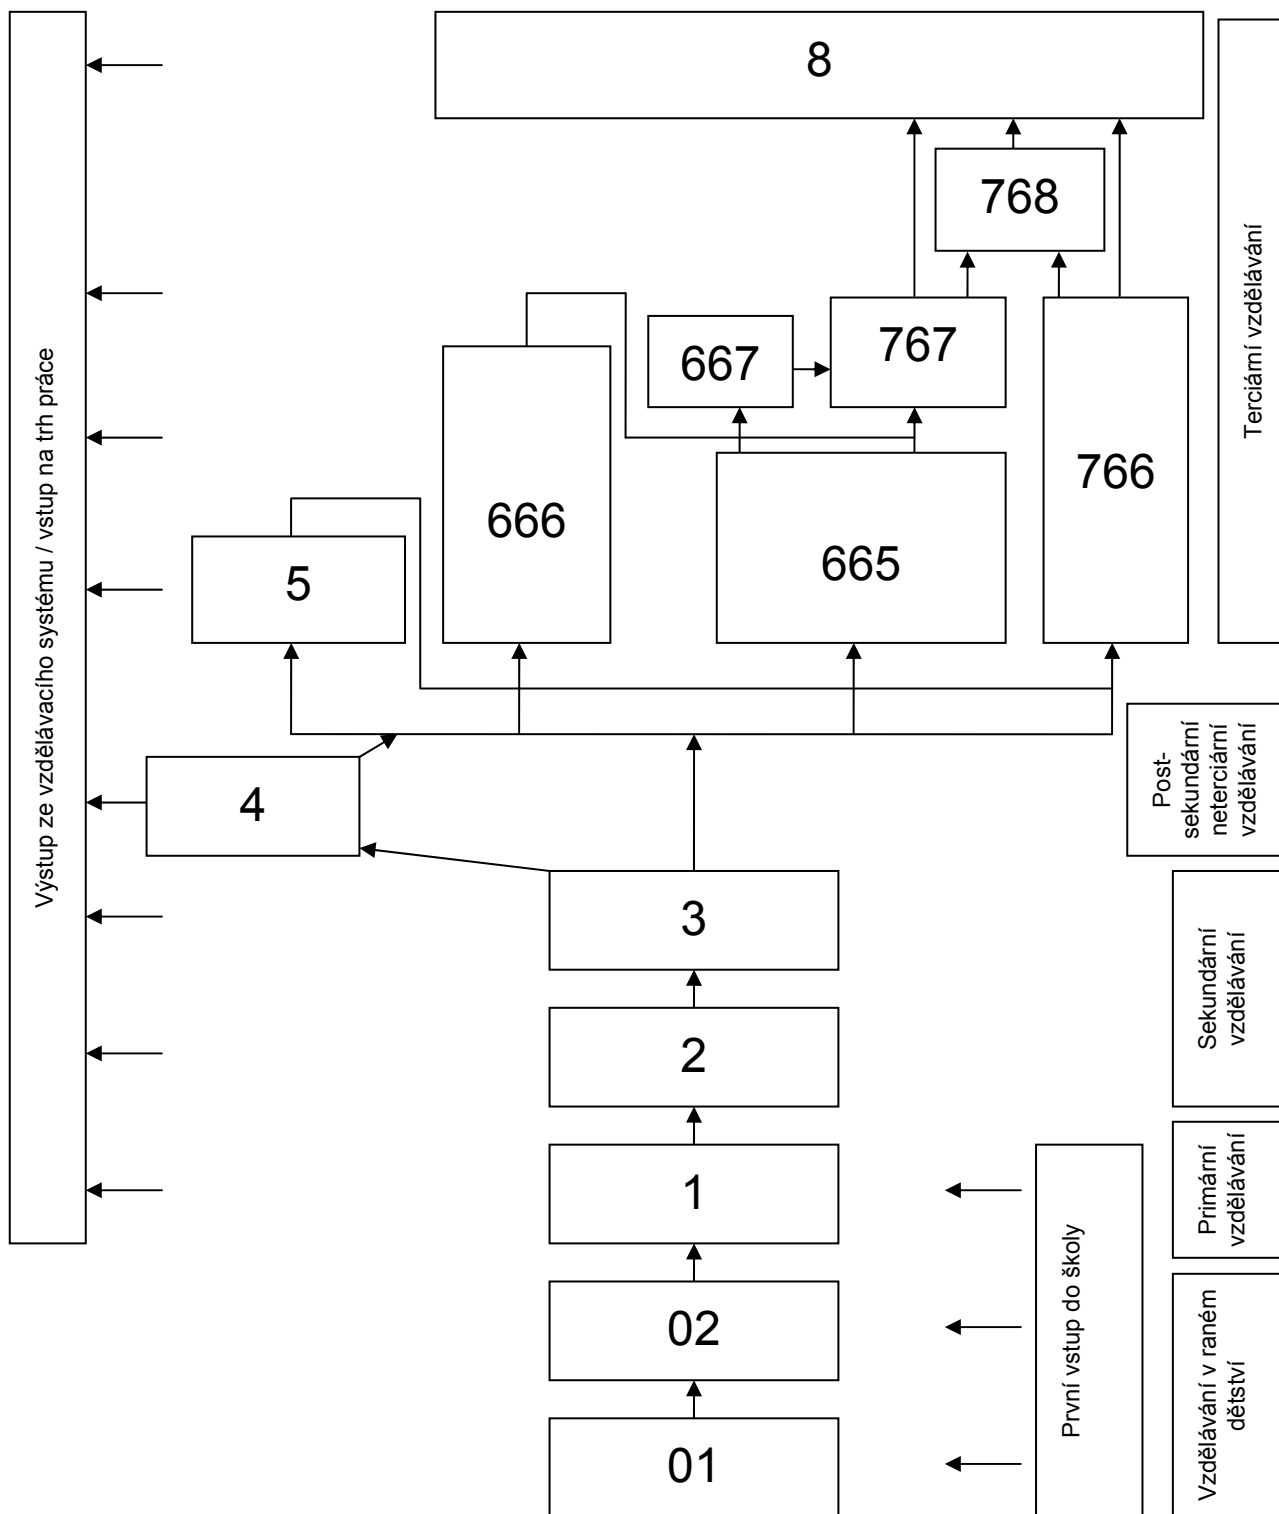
Výstup ze vzdělávacího systému / vstup na trh práce

8

768

667

767

666

665

766

5

4

3

2

1

02

01

Terciární vzdělávání

Post-sekundární neterciární vzdělávání

Sekundární vzdělávání

Primární vzdělávání

Vzdělávání v raném dětství

První vstup do školy